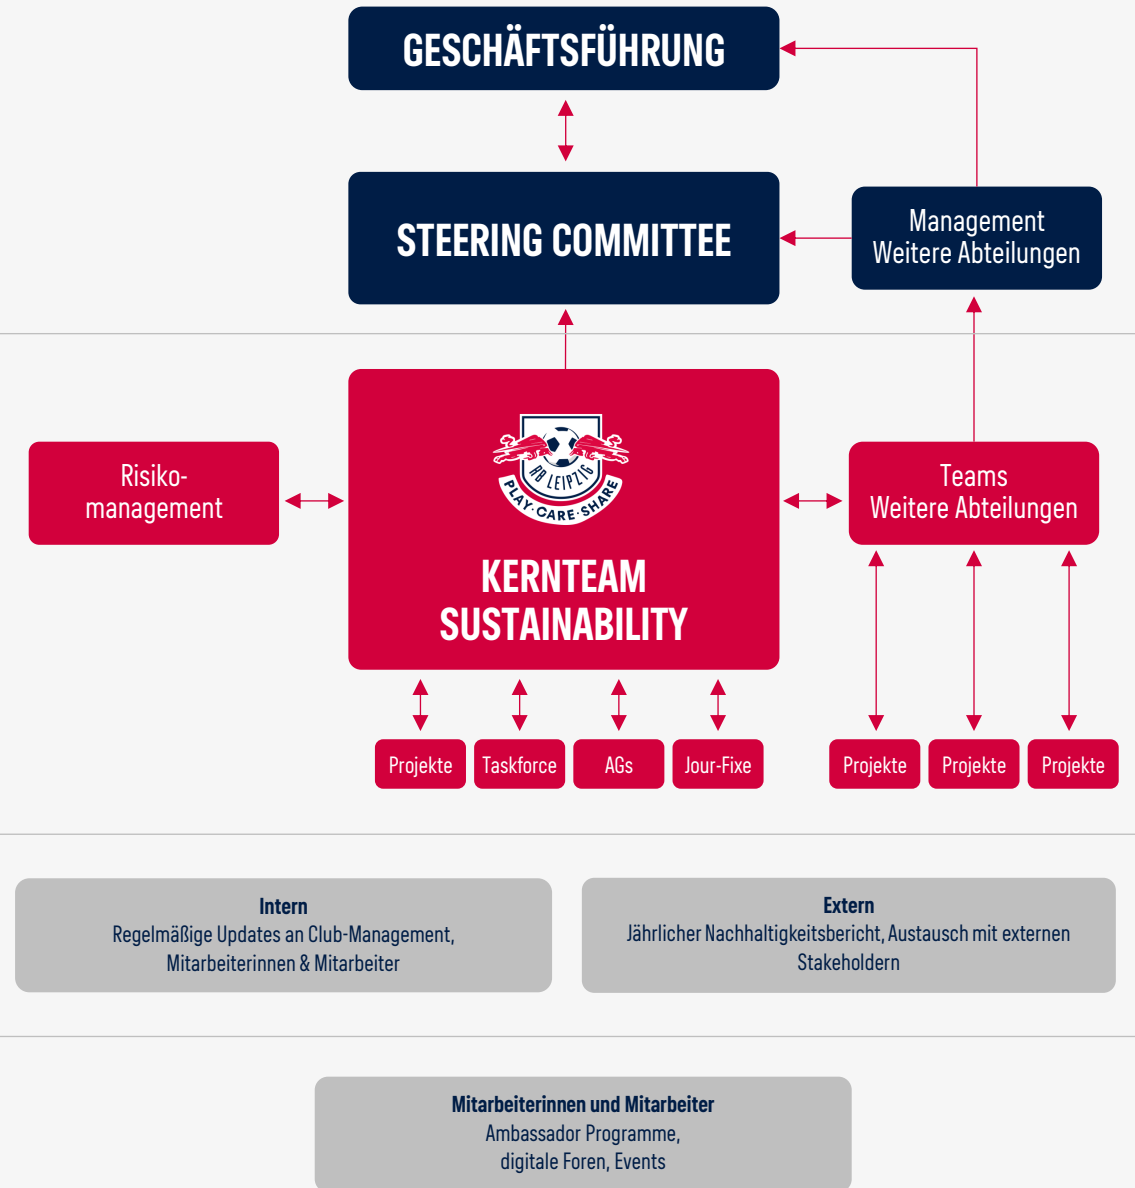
GESCHÄFTSFÜHRUNG

STEERING COMMITTEE

Management
Weitere Abteilungen

Risikomanagement

RB LEIPZIG
PLAY·CARE·SHARE

KERNTEAM
SUSTAINABILITY

Teams
Weitere Abteilungen

Projekte

Taskforce

AGs

Jour-Fixe

Projekte

Projekte

Projekte

Intern
Regelmäßige Updates an Club-Management, Mitarbeiterinnen & Mitarbeiter

Extern
Jährlicher Nachhaltigkeitsbericht, Austausch mit externen Stakeholdern

Mitarbeiterinnen und Mitarbeiter
Ambassador Programme,
digitale Foren, Events